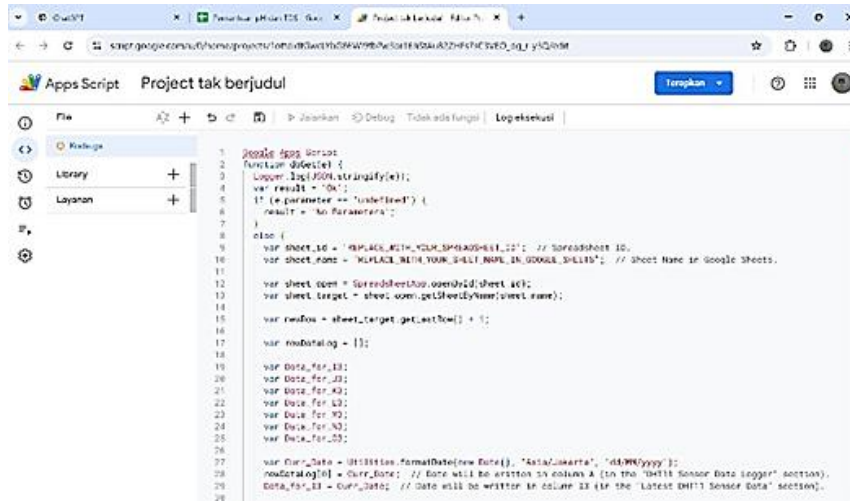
ChatGPT | Pemantauan pHdan TDS Suhu | Project tak berjudul - Editor Pr... | +

script.google.com/u/0/home/projects/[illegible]/edit

Apps Script Project tak berjudul

Terapkan

File
Kode.gs
Library +
Layanan +

Jalankan Debug Tidak ada fungsi Log eksekusi

1 //Google Apps Script
2 function doGet(e) {
3 Logger.log(JSON.stringify(e));
4 var result = 'Ok';
5 if (e.parameter == 'undefined') {
6 result = 'No Parameters';
7 }
8 else {
9 var sheet_id = 'REPLACE_WITH_YOUR_SPREADSHEET_ID'; // Spreadsheet ID.
10 var sheet_name = "REPLACE_WITH_YOUR_SHEET_NAME_IN_GOOGLE_SHEETS"; // Sheet Name in Google Sheets.
11
12 var sheet_open = SpreadsheetApp.openById(sheet_id);
13 var sheet_target = sheet_open.getSheetByName(sheet_name);
14
15 var newRow = sheet_target.getLastRow() + 1;
16
17 var rowDataLog = [];
18
19 var Data_for_I3;
20 var Data_for_J3;
21 var Data_for_K3;
22 var Data_for_L3;
23 var Data_for_M3;
24 var Data_for_N3;
25 var Data_for_O3;
26
27 var Curr_Date = Utilities.formatDate(new Date(), "Asia/Jakarta", 'dd/MM/yyyy');
28 rowDataLog[0] = Curr_Date; // Date will be written in column A (in the "DHT11 Sensor Data Logger" section).
29 Data_for_I3 = Curr_Date; // Date will be written in column I3 (in the "Latest DHT11 Sensor Data" section).
30